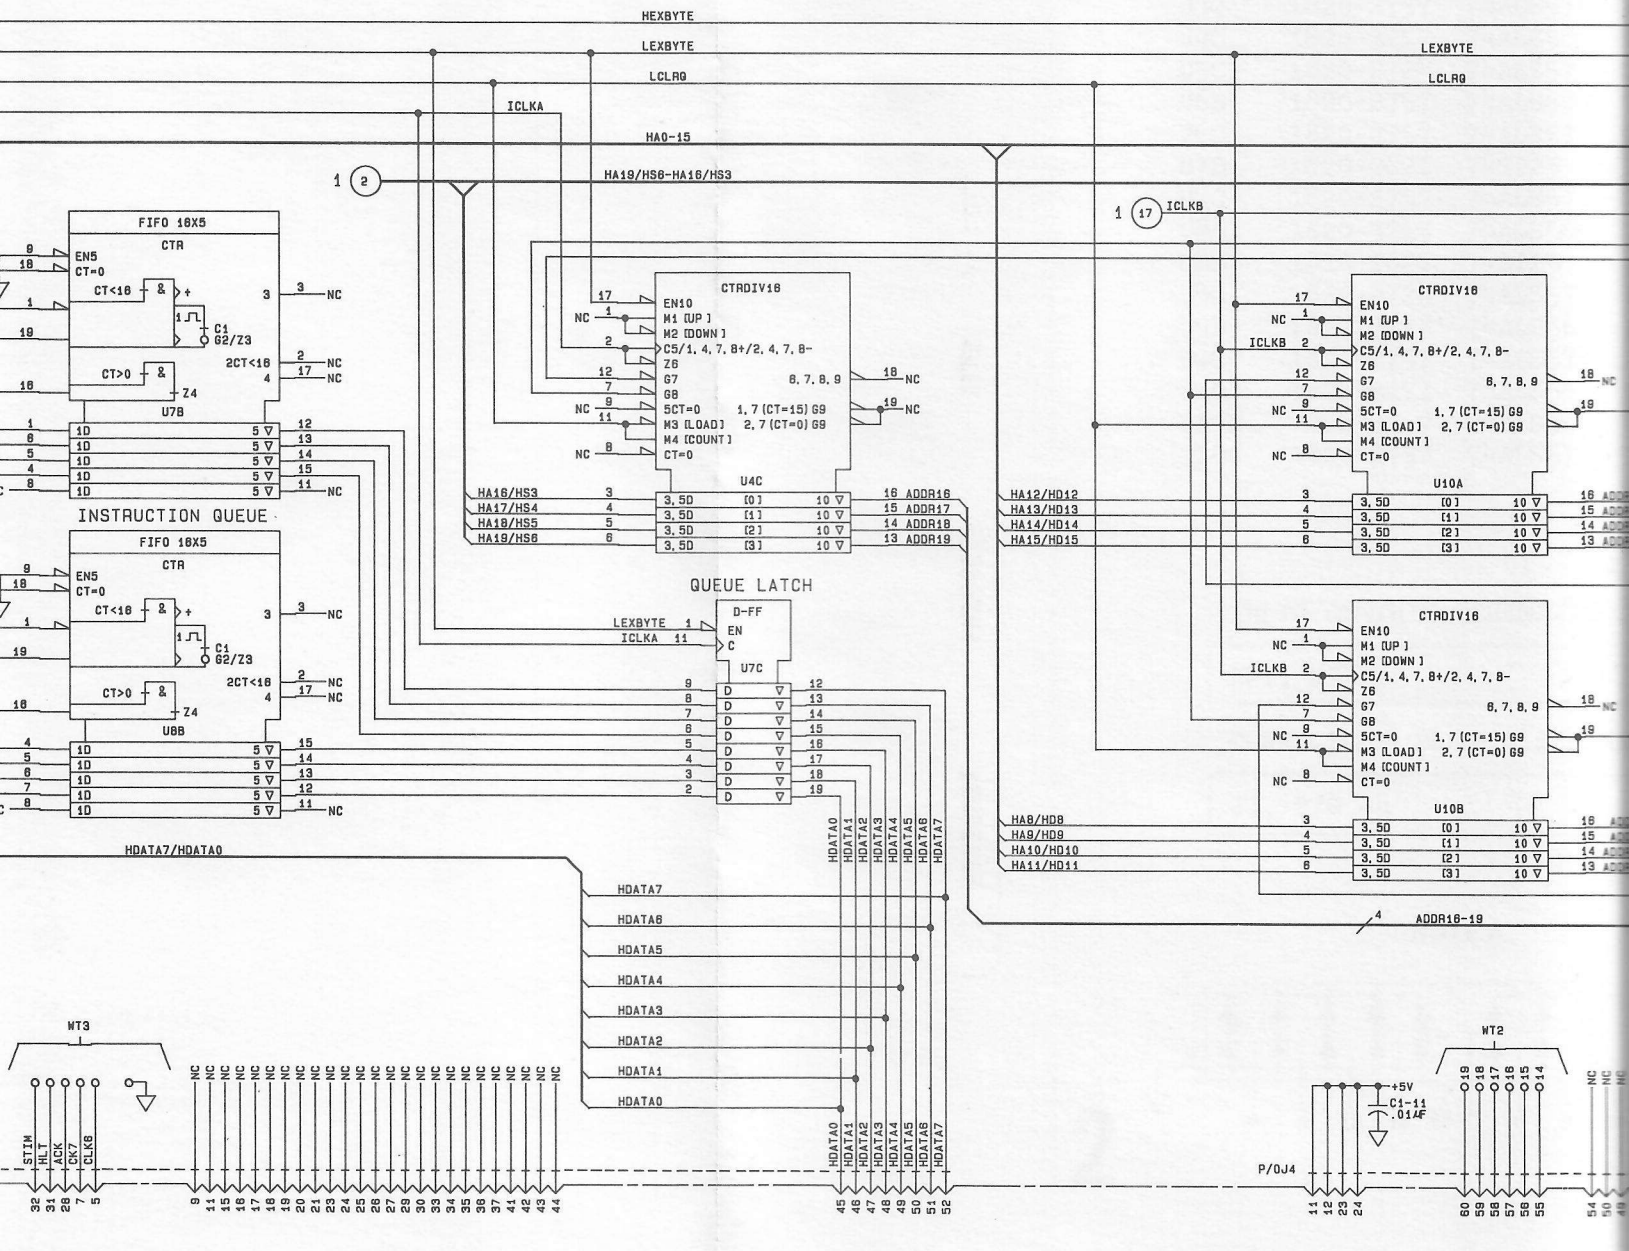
HEXBYTE
LEXBYTE
LEXBYTE
LCLRQ
LCLRQ
ICLKA
HA0-15
1 (2)
HA19/HS6-HA16/HS3
1 (17) ICLKB

FIFO 16X5
CTR
9
18
EN5
CT=0
CT<16
&
+
1
3
3 NC
C1
G2/Z3
19
2CT<16
2 NC
4
17 NC
CT>0
&
Z4
16
U7B
1 1D 5 ▽ 12
6 1D 5 ▽ 13
5 1D 5 ▽ 14
4 1D 5 ▽ 15
8 1D 5 ▽ 11 NC

INSTRUCTION QUEUE
FIFO 16X5
CTR
9
18
EN5
CT=0
CT<16
&
+
1
3
3 NC
C1
G2/Z3
19
2CT<16
2 NC
4
17 NC
CT>0
&
Z4
16
U8B
4 1D 5 ▽ 15
5 1D 5 ▽ 14
6 1D 5 ▽ 13
7 1D 5 ▽ 12
8 1D 5 ▽ 11 NC

CTRDIV16
17 EN10
NC 1 M1 [UP]
M2 [DOWN]
2 C5/1, 4, 7, 8+/2, 4, 7, 8-
Z6
12 G7
7 G8
6, 7, 8, 9
18 NC
NC 9 5CT=0
11 M3 [LOAD]
1, 7 (CT=15) G9
2, 7 (CT=0) G9
19 NC
M4 [COUNT]
NC 8 CT=0
U4C
HA16/HS3 3 3, 5D [0] 10 ▽ 16 ADDR16
HA17/HS4 4 3, 5D [1] 10 ▽ 15 ADDR17
HA18/HS5 5 3, 5D [2] 10 ▽ 14 ADDR18
HA19/HS6 6 3, 5D [3] 10 ▽ 13 ADDR19

QUEUE LATCH
D-FF
LEXBYTE 1 EN
ICLKA 11 C
U7C
9 D ▽ 12
8 D ▽ 13
7 D ▽ 14
6 D ▽ 15
5 D ▽ 16
4 D ▽ 17
3 D ▽ 18
2 D ▽ 19

HDATA0 HDATA1 HDATA2 HDATA3 HDATA4 HDATA5 HDATA6 HDATA7

CTRDIV16
17 EN10
NC 1 M1 [UP]
M2 [DOWN]
ICLKB 2 C5/1, 4, 7, 8+/2, 4, 7, 8-
Z6
12 G7
7 G8
6, 7, 8, 9
18 NC
NC 9 5CT=0
11 M3 [LOAD]
1, 7 (CT=15) G9
2, 7 (CT=0) G9
19
M4 [COUNT]
NC 8 CT=0
U10A
HA12/HD12 3 3, 5D [0] 10 ▽ 16 ADDR
HA13/HD13 4 3, 5D [1] 10 ▽ 15 ADDR
HA14/HD14 5 3, 5D [2] 10 ▽ 14 ADDR
HA15/HD15 6 3, 5D [3] 10 ▽ 13 ADDR

CTRDIV16
17 EN10
NC 1 M1 [UP]
M2 [DOWN]
ICLKB 2 C5/1, 4, 7, 8+/2, 4, 7, 8-
Z6
12 G7
7 G8
6, 7, 8, 9
18 NC
NC 9 5CT=0
11 M3 [LOAD]
1, 7 (CT=15) G9
2, 7 (CT=0) G9
19
M4 [COUNT]
NC 8 CT=0
U10B
HA8/HD8 3 3, 5D [0] 10 ▽ 16 ADDR
HA9/HD9 4 3, 5D [1] 10 ▽ 15 ADDR
HA10/HD10 5 3, 5D [2] 10 ▽ 14 ADDR
HA11/HD11 6 3, 5D [3] 10 ▽ 13 ADDR

HDATA7/HDATA0
HDATA7
HDATA6
HDATA5
HDATA4
HDATA3
HDATA2
HDATA1
HDATA0
4 ADDR16-19

WT3
STIM HLT ACK CK7 CLK8
32 31 28 7 5
NC NC NC NC NC NC NC NC NC NC NC NC NC NC NC NC NC NC NC NC NC NC NC NC NC
9 11 15 16 17 18 19 20 21 23 24 25 26 27 29 30 33 34 35 36 37 41 42 43 44
HDATA0 HDATA1 HDATA2 HDATA3 HDATA4 HDATA5 HDATA6 HDATA7
45 46 47 48 49 50 51 52
P/OJ4
+5V
C1-11
.01μF
11 12 23 24
WT2
19 18 17 16 15 14
60 59 58 57 56 55
NC NC NC
54 50 49